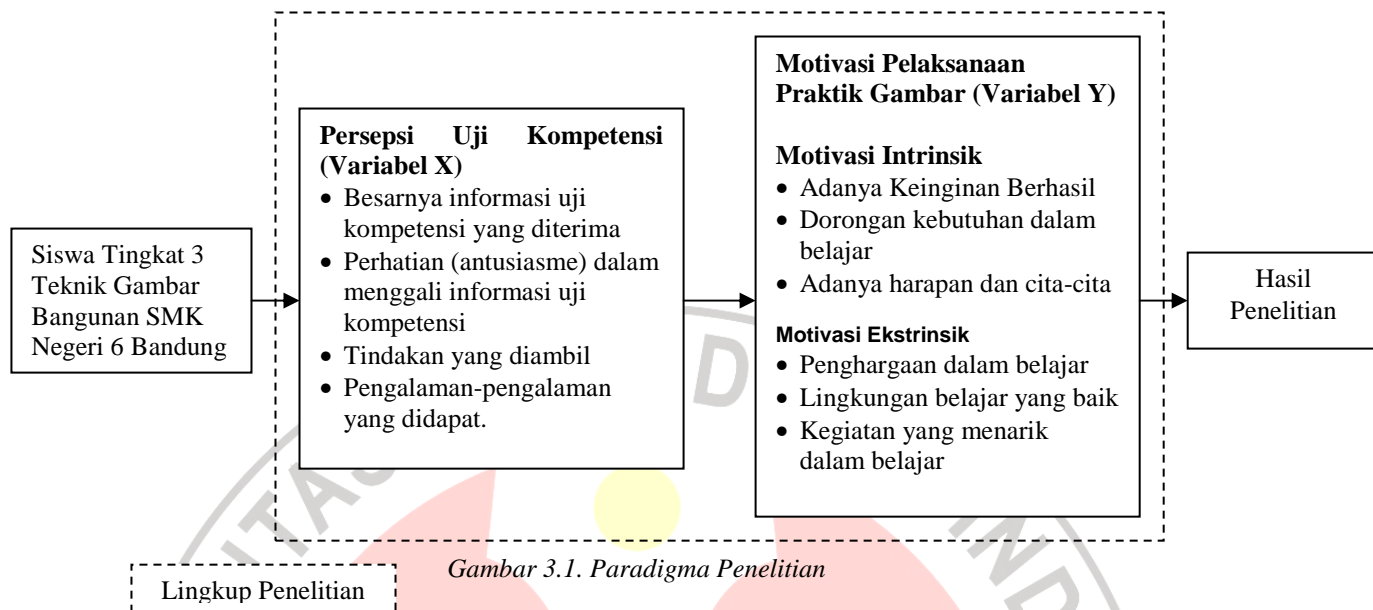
Siswa Tingkat 3 Teknik Gambar Bangunan SMK Negeri 6 Bandung

**Persepsi Uji Kompetensi (Variabel X)**
- Besarnya informasi uji kompetensi yang diterima
- Perhatian (antusiasme) dalam menggali informasi uji kompetensi
- Tindakan yang diambil
- Pengalaman-pengalaman yang didapat.

**Motivasi Pelaksanaan Praktik Gambar (Variabel Y)**

**Motivasi Intrinsik**
- Adanya Keinginan Berhasil
- Dorongan kebutuhan dalam belajar
- Adanya harapan dan cita-cita

**Motivasi Ekstrinsik**
- Penghargaan dalam belajar
- Lingkungan belajar yang baik
- Kegiatan yang menarik dalam belajar

Hasil Penelitian

*Gambar 3.1. Paradigma Penelitian*

Lingkup Penelitian